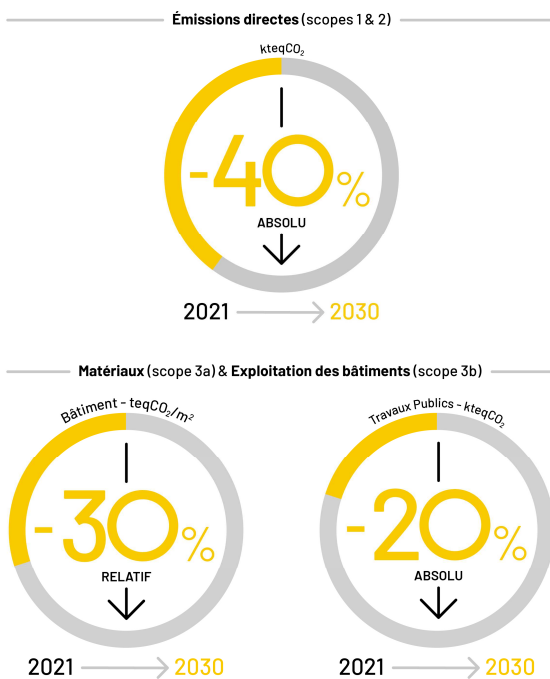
**Émissions directes** (scopes 1 & 2)

kteq$CO_2$

-40%

ABSOLU

2021 2030

**Matériaux** (scope 3a) & **Exploitation des bâtiments** (scope 3b)

Bâtiment - teq$CO_2$/$m^2$

-30%

RELATIF

2021 2030

Travaux Publics - kteq$CO_2$

-20%

ABSOLU

2021 2030